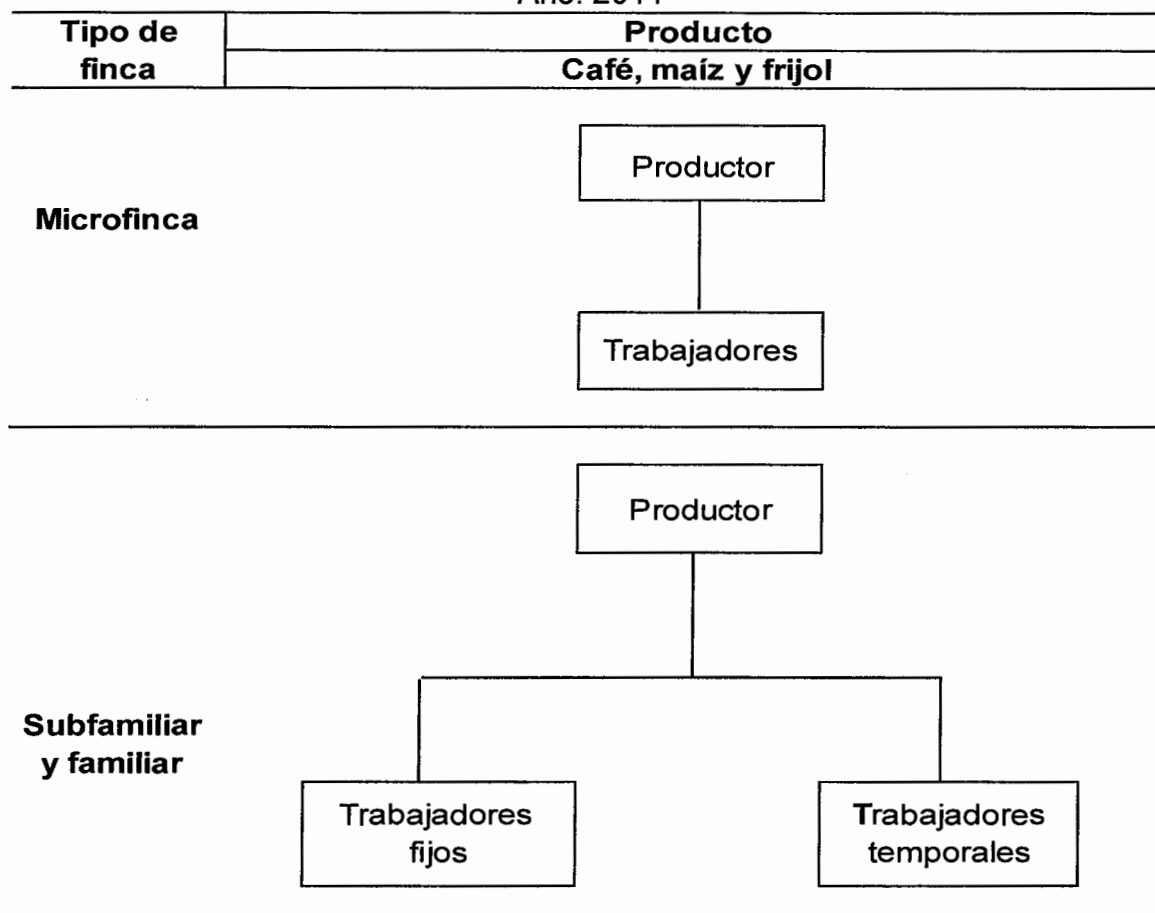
Año: 2011

| Tipo de finca | Producto<br>Café, maíz y frijol |
|---|---|
| Microfinca | Productor<br>Trabajadores |
| Subfamiliar y familiar | Productor<br>Trabajadores fijos<br>Trabajadores temporales |